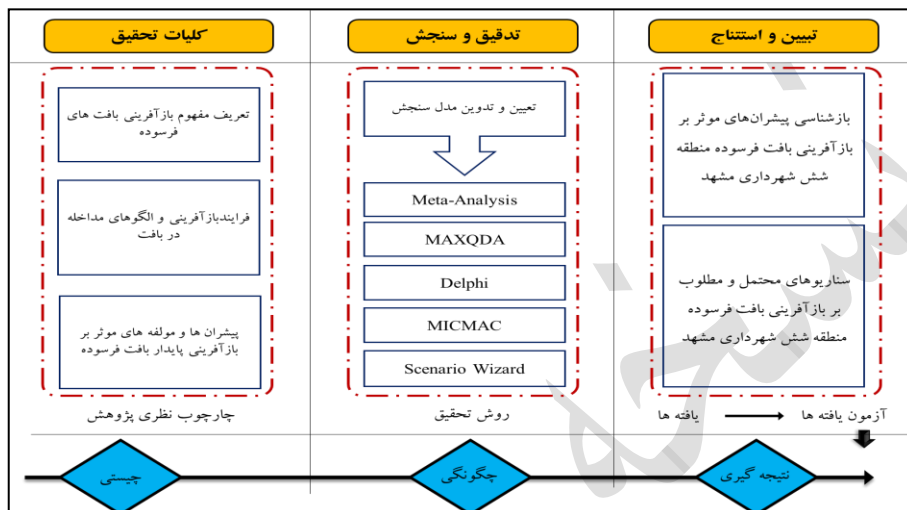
کلیات تحقیق

تعریف مفهوم بازآفرینی بافت های فرسوده

فرایندبازآفرینی و الگوهای مداخله در بافت

پیشران ها و مولفه های موثر بر بازآفرینی پایدار بافت فرسوده

چارچوب نظری پژوهش

تدقیق و سنجش

تعیین و تدوین مدل سنجش

Meta-Analysis

MAXQDA

Delphi

MICMAC

Scenario Wizard

روش تحقیق

تبیین و استنتاج

بازشناسی پیشران‌های موثر بر بازآفرینی بافت فرسوده منطقه شش شهرداری مشهد

سناریوهای محتمل و مطلوب بر بازآفرینی بافت فرسوده منطقه شش شهرداری مشهد

آزمون یافته ها یافته ها

چیستی

چگونگی

نتیجه گیری